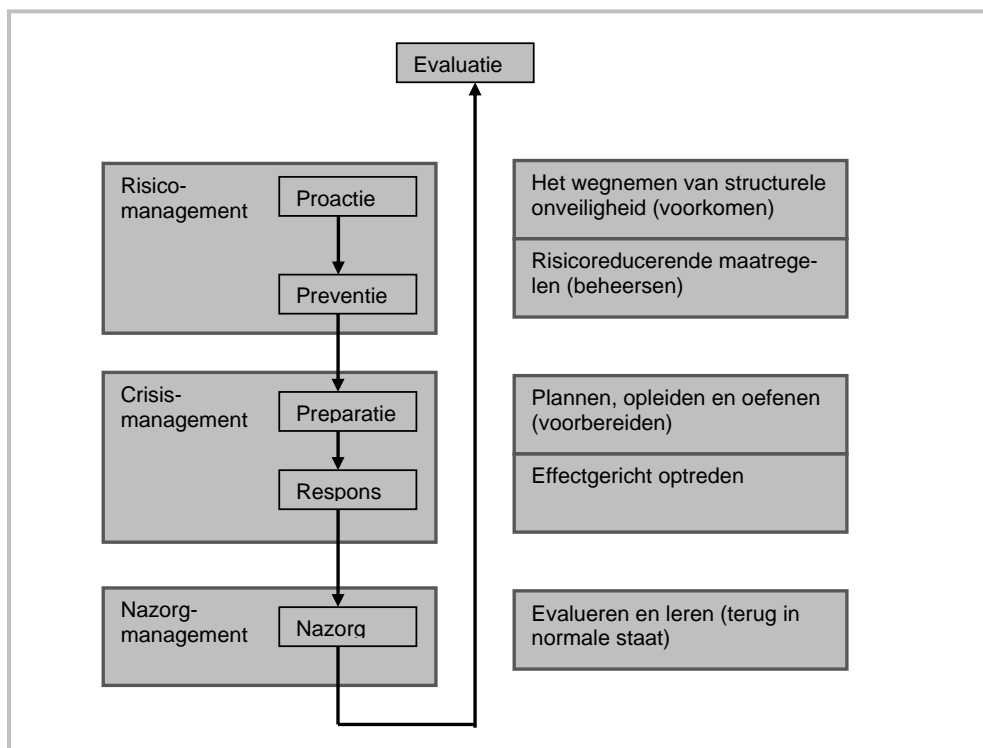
Evaluatie

Risicomanagement

Proactie

Preventie

Crisismanagement

Preparatie

Respons

Nazorgmanagement

Nazorg

Het wegnemen van structurele onveiligheid (voorkomen)

Risicoreducerende maatregelen (beheersen)

Plannen, opleiden en oefenen (voorbereiden)

Effectgericht optreden

Evalueren en leren (terug in normale staat)